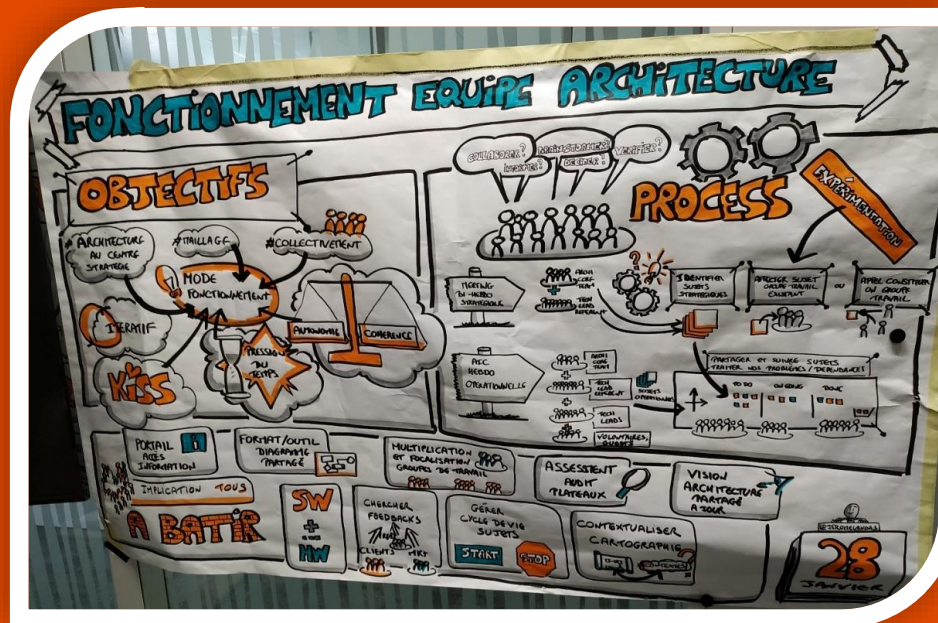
FONCTIONNEMENT EQUIPE ARCHITECTURE

OBJECTIFS

#ARCHITECTURE AU CENTRE STRATEGIE

#MAILLAGE

#COLLECTIVEMENT

MODE FONCTIONNEMENT

ITERATIF

KISS

PRESSION DU TEMPS

AUTONOMIE

COHERENCE

COLLABORER? INSPIRER? TRANSFORMER? DECIDER? VERIFIER?

PROCESS

EXPERIMENTATION

MEETING BI-HEBDO STRATEGIQUE

ARCHI CORE TEAM

TECH LEAD REFERENT

IDENTIFIER SUJETS STRATEGIQUES

AFFECTER SUJET GROUPE TRAVAIL EXISTANT

OU

APPEL CONSTITUER UN GROUPE TRAVAIL

ARC HEBDO OPERATIONNELLE

ARCHI CORE TEAM

TECH LEAD REFERENT

SUJETS OPERATIONNELS

TECH LEADS

VOLONTAIRES

PARTAGER ET SUIVRE SUJETS TRAITER LES PROBLEMES / DEPENDANCES

TO DO

ON GOING

DONE

PORTAIL ACCES INFORMATION

FORMAT/OUTIL DIAGRAMME PARTAGE

MULTIPLICATION ET FOCALISATION GROUPES DE TRAVAIL

ASSESSMENT AUDIT PLATEAUX

VISION ARCHITECTURE PARTAGEE A JOUR

IMPLICATION TOUS

A BATIR

SW + HW

CHERCHER FEEDBACKS

CLIENTS

MKT

GERER CYCLE DE VIE SUJETS

START

STOP

CONTEXTUALISER CARTOGRAPHIE

28 JANVIER